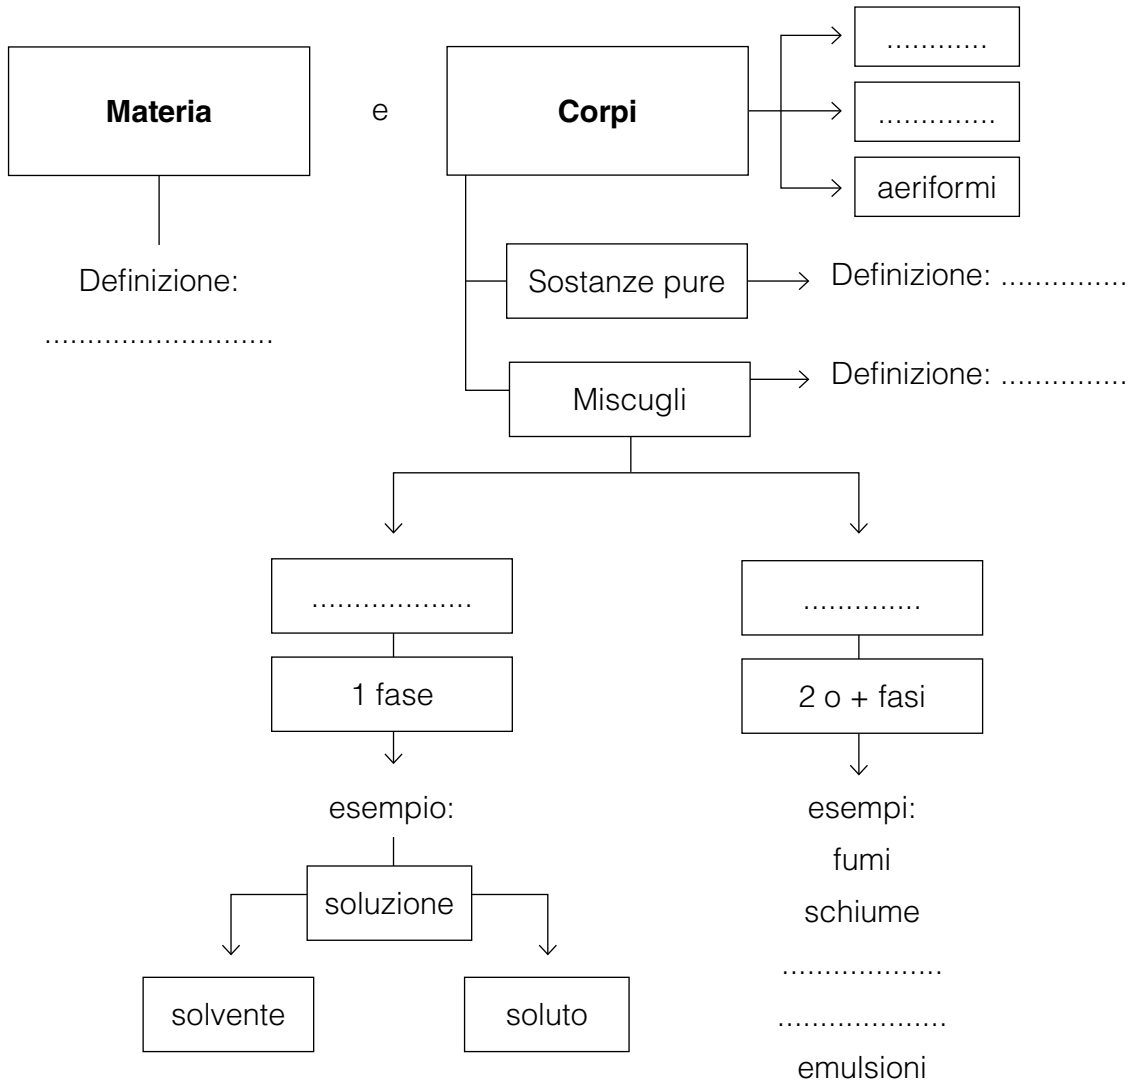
**Materia**

Definizione:

..........................

e

**Corpi**

...........

.............

aeriformi

Sostanze pure

Definizione: ..............

Miscugli

Definizione: ..............

..................

1 fase

esempio:

soluzione

solvente

soluto

.............

2 o + fasi

esempi:

fumi

schiume

..................

..................

emulsioni